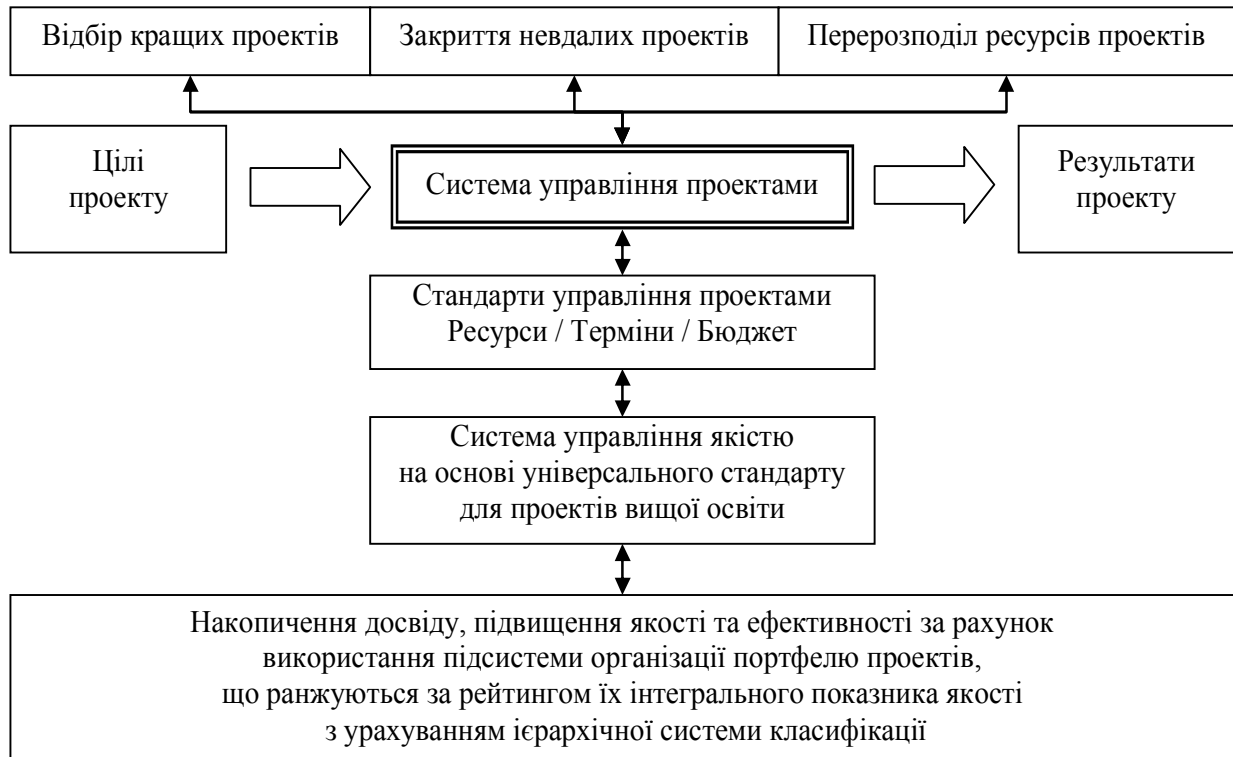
Відбір кращих проектів

Закриття невдалих проектів

Перерозподіл ресурсів проектів

Цілі проекту

Система управління проектами

Результати проекту

Стандарти управління проектами
Ресурси / Терміни / Бюджет

Система управління якістю на основі універсального стандарту для проектів вищої освіти

Накопичення досвіду, підвищення якості та ефективності за рахунок використання підсистеми організації портфелю проектів, що ранжуються за рейтингом їх інтегрального показника якості з урахуванням ієрархічної системи класифікації